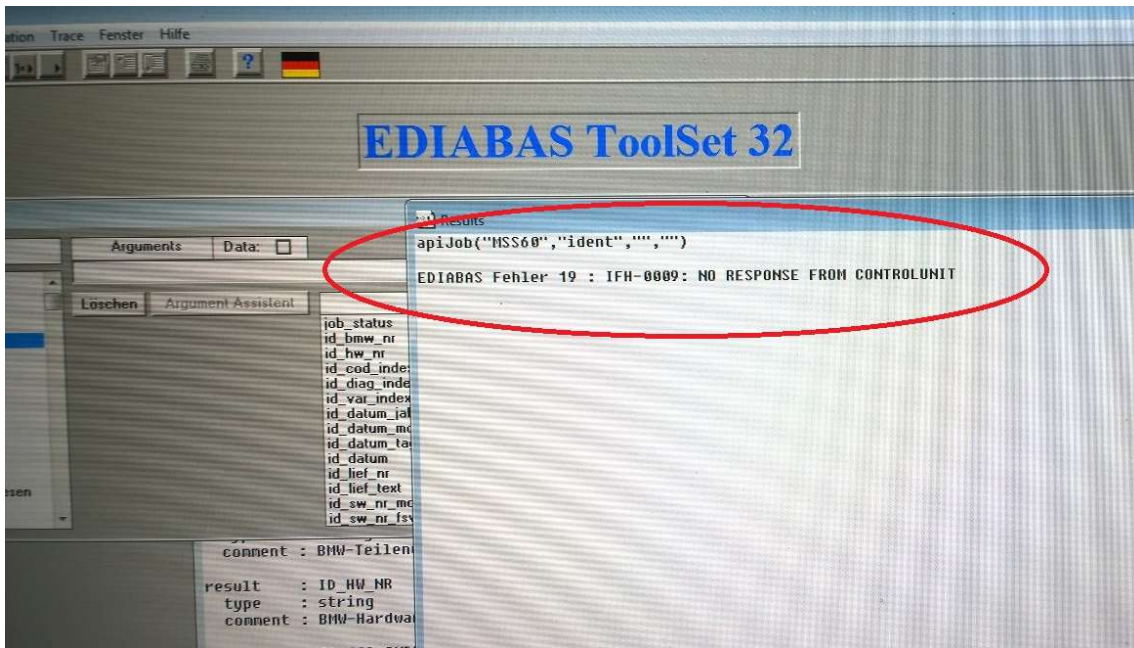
ation Trace Fenster Hilfe

EDIABAS ToolSet 32

Results

apiJob("MSS60","ident","","")

EDIABAS Fehler 19 : IFH-0009: NO RESPONSE FROM CONTROLUNIT

Arguments Data:

Löschen Argument Assistent

job_status
id_bmw_nr
id_hw_nr
id_cod_inde
id_diag_inde
id_var_index
id_datum_ja
id_datum_m
id_datum_ta
id_datum
id_lief_nr
id_lief_text
id_sw_nr_m
id_sw_nr_fs

esen

comment : BMW-Teilen

result : ID_HW_NR
type : string
comment : BMW-Hardwa